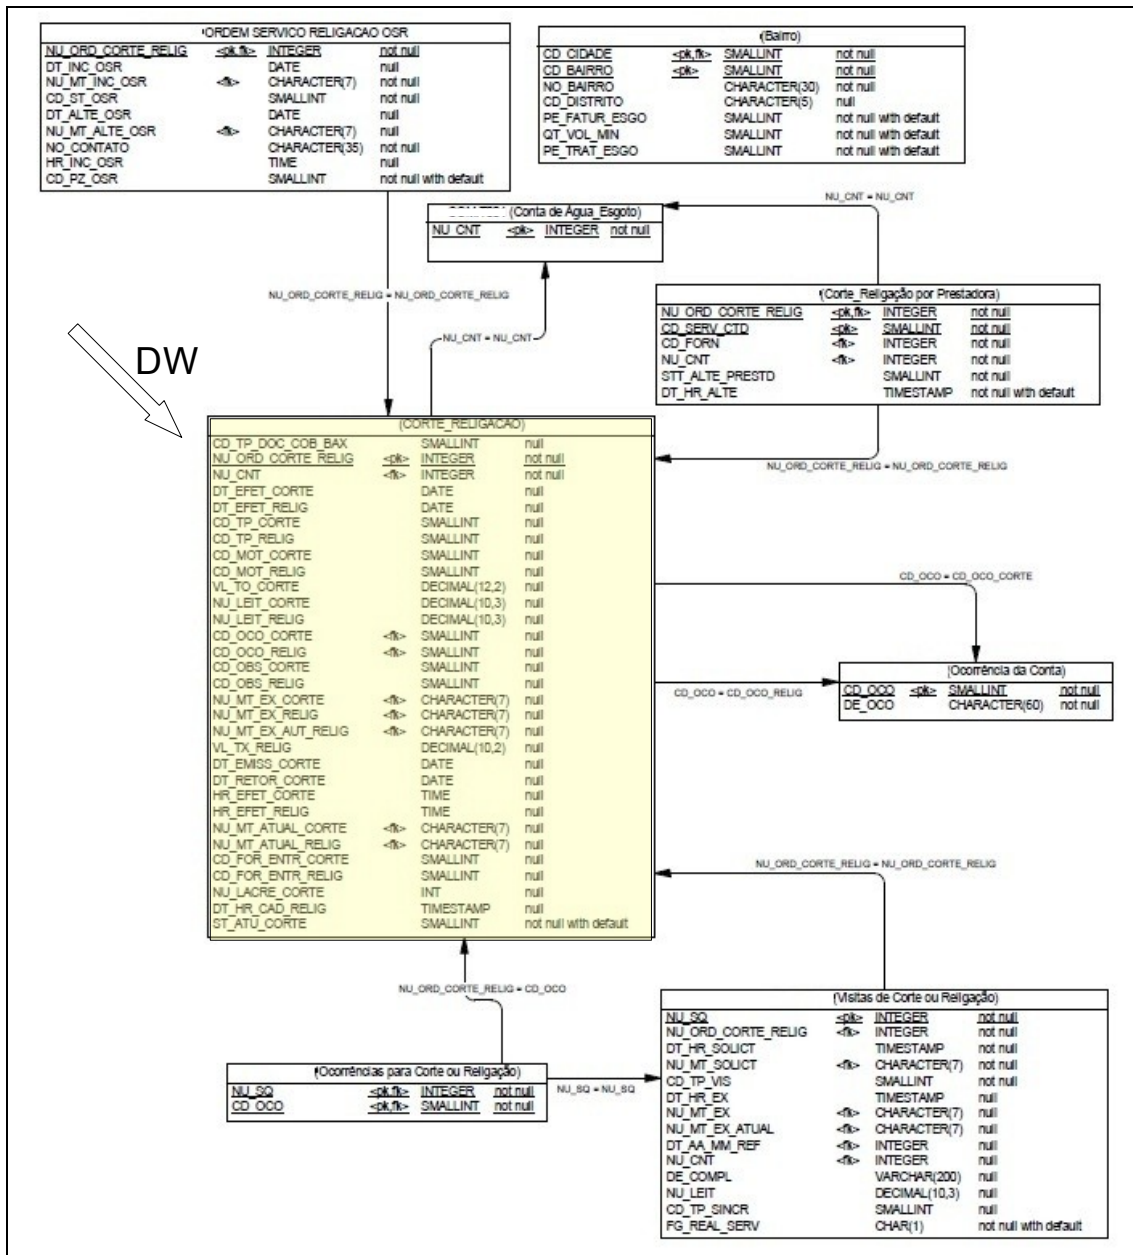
ORDEM SERVICO RELIGACAO OSR

| | | | |
|---|---|---|---|
| NU_ORD_CORTE_RELIG | <pk,fk> | INTEGER | not null |
| DT_INC_OSR | | DATE | null |
| NU_MT_INC_OSR | <fk> | CHARACTER(7) | not null |
| CD_ST_OSR | | SMALLINT | not null |
| DT_ALTE_OSR | | DATE | null |
| NU_MT_ALTE_OSR | <fk> | CHARACTER(7) | null |
| NO_CONTATO | | CHARACTER(35) | not null |
| HR_INC_OSR | | TIME | null |
| CD_PZ_OSR | | SMALLINT | not null with default |

(Bairro)

| | | | |
|---|---|---|---|
| CD_CIDADE | <pk,fk> | SMALLINT | not null |
| CD_BAIRRO | <pk> | SMALLINT | not null |
| NO_BAIRRO | | CHARACTER(30) | not null |
| CD_DISTRITO | | CHARACTER(5) | null |
| PE_FATUR_ESGO | | SMALLINT | not null with default |
| QT_VOL_MIN | | SMALLINT | not null with default |
| PE_TRAT_ESGO | | SMALLINT | not null with default |

NU_CNT = NU_CNT

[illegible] (Conta de Água_Esgoto)

| | | | |
|---|---|---|---|
| NU_CNT | <pk> | INTEGER | not null |

NU_ORD_CORTE_RELIG = NU_ORD_CORTE_RELIG

NU_CNT = NU_CNT

(Corte_Religação por Prestadora)

| | | | |
|---|---|---|---|
| NU_ORD_CORTE_RELIG | <pk,fk> | INTEGER | not null |
| CD_SERV_CTD | <pk> | SMALLINT | not null |
| CD_FORN | <fk> | INTEGER | not null |
| NU_CNT | <fk> | INTEGER | not null |
| STT_ALTE_PRESTD | | SMALLINT | not null |
| DT_HR_ALTE | | TIMESTAMP | not null with default |

DW

(CORTE_RELIGACAO)

| | | | |
|---|---|---|---|
| CD_TP_DOC_COB_BAX | | SMALLINT | null |
| NU_ORD_CORTE_RELIG | <pk> | INTEGER | not null |
| NU_CNT | <fk> | INTEGER | not null |
| DT_EFET_CORTE | | DATE | null |
| DT_EFET_RELIG | | DATE | null |
| CD_TP_CORTE | | SMALLINT | null |
| CD_TP_RELIG | | SMALLINT | null |
| CD_MOT_CORTE | | SMALLINT | null |
| CD_MOT_RELIG | | SMALLINT | null |
| VL_TO_CORTE | | DECIMAL(12,2) | null |
| NU_LEIT_CORTE | | DECIMAL(10,3) | null |
| NU_LEIT_RELIG | | DECIMAL(10,3) | null |
| CD_OCO_CORTE | <fk> | SMALLINT | null |
| CD_OCO_RELIG | <fk> | SMALLINT | null |
| CD_OBS_CORTE | | SMALLINT | null |
| CD_OBS_RELIG | | SMALLINT | null |
| NU_MT_EX_CORTE | <fk> | CHARACTER(7) | null |
| NU_MT_EX_RELIG | <fk> | CHARACTER(7) | null |
| NU_MT_EX_AUT_RELIG | <fk> | CHARACTER(7) | null |
| VL_TX_RELIG | | DECIMAL(10,2) | null |
| DT_EMISS_CORTE | | DATE | null |
| DT_RETOR_CORTE | | DATE | null |
| HR_EFET_CORTE | | TIME | null |
| HR_EFET_RELIG | | TIME | null |
| NU_MT_ATUAL_CORTE | <fk> | CHARACTER(7) | null |
| NU_MT_ATUAL_RELIG | <fk> | CHARACTER(7) | null |
| CD_FOR_ENTR_CORTE | | SMALLINT | null |
| CD_FOR_ENTR_RELIG | | SMALLINT | null |
| NU_LACRE_CORTE | | INT | null |
| DT_HR_CAD_RELIG | | TIMESTAMP | null |
| ST_ATU_CORTE | | SMALLINT | not null with default |

NU_ORD_CORTE_RELIG = NU_ORD_CORTE_RELIG

CD_OCO = CD_OCO_CORTE

CD_OCO = CD_OCO_RELIG

(Ocorrência da Conta)

| | | | |
|---|---|---|---|
| CD_OCO | <pk> | SMALLINT | not null |
| DE_OCO | | CHARACTER(60) | not null |

NU_ORD_CORTE_RELIG = NU_ORD_CORTE_RELIG

NU_ORD_CORTE_RELIG = CD_OCO

(Visitas de Corte ou Religação)

| | | | |
|---|---|---|---|
| NU_SQ | <pk> | INTEGER | not null |
| NU_ORD_CORTE_RELIG | <fk> | INTEGER | not null |
| DT_HR_SOLICT | | TIMESTAMP | not null |
| NU_MT_SOLICT | <fk> | CHARACTER(7) | not null |
| CD_TP_VIS | | SMALLINT | not null |
| DT_HR_EX | | TIMESTAMP | null |
| NU_MT_EX | <fk> | CHARACTER(7) | null |
| NU_MT_EX_ATUAL | <fk> | CHARACTER(7) | null |
| DT_AA_MM_REF | <fk> | INTEGER | null |
| NU_CNT | <fk> | INTEGER | null |
| DE_COMPL | | VARCHAR(200) | null |
| NU_LEIT | | DECIMAL(10,3) | null |
| CD_TP_SINCR | | SMALLINT | null |
| FG_REAL_SERV | | CHAR(1) | not null with default |

(Ocorrências para Corte ou Religação)

| | | | |
|---|---|---|---|
| NU_SQ | <pk,fk> | INTEGER | not null |
| CD_OCO | <pk,fk> | SMALLINT | not null |

NU_SQ = NU_SQ